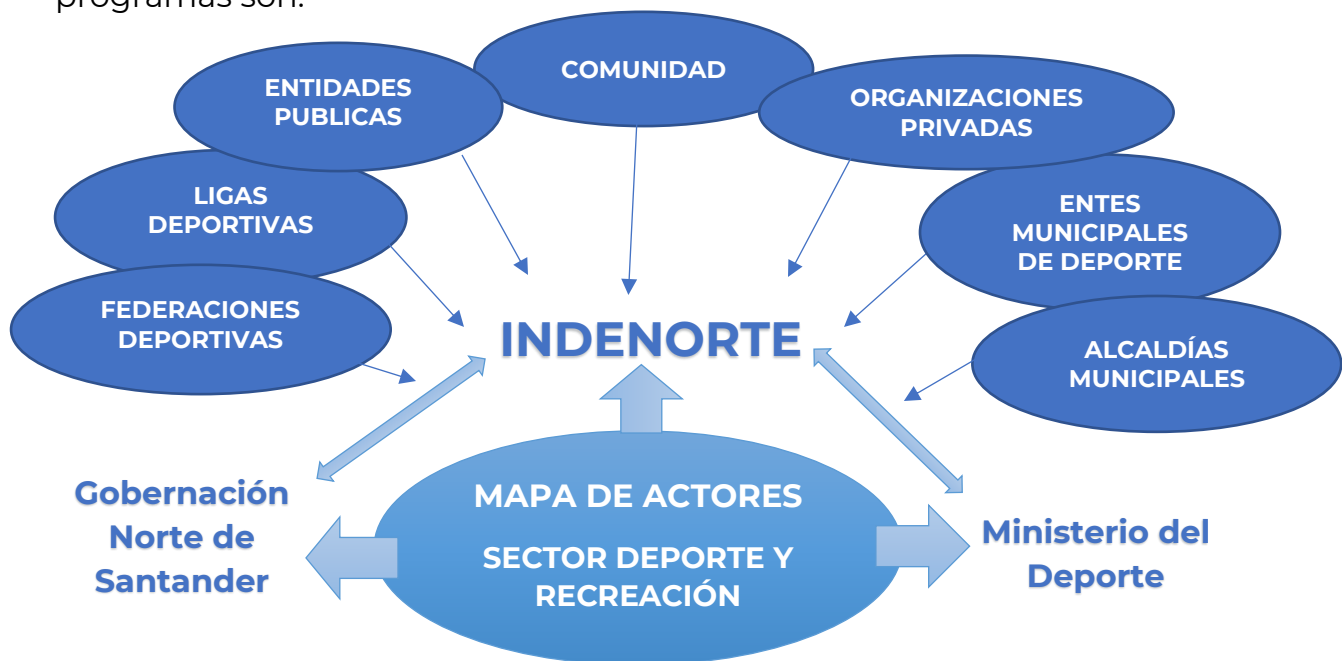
programas son:

ENTIDADES PUBLICAS

COMUNIDAD

ORGANIZACIONES PRIVADAS

LIGAS DEPORTIVAS

ENTES MUNICIPALES DE DEPORTE

FEDERACIONES DEPORTIVAS

INDENORTE

ALCALDÍAS MUNICIPALES

Gobernación Norte de Santander

MAPA DE ACTORES

SECTOR DEPORTE Y RECREACIÓN

Ministerio del Deporte